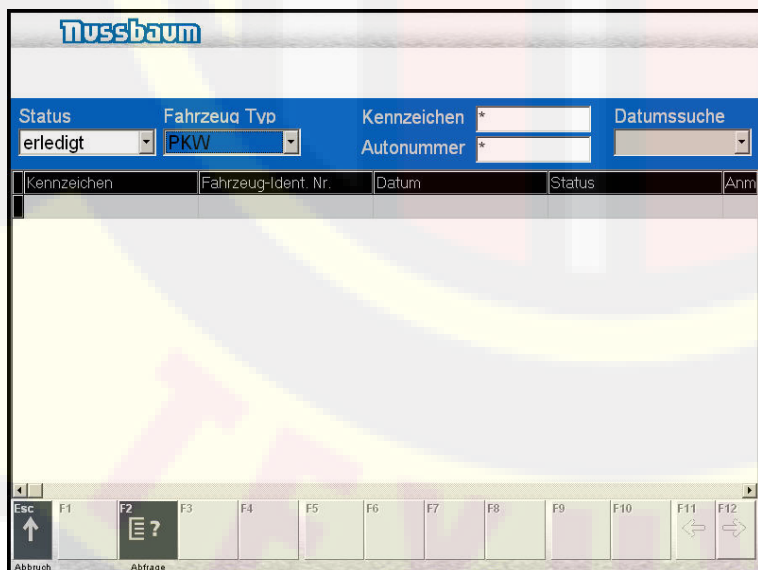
Nussbaum

Status
erledigt
Fahrzeug Typ
PKW
Kennzeichen *
Autonummer *
Datumssuche

| Kennzeichen | Fahrzeug-Ident. Nr. | Datum | Status | Anm |
|---|---|---|---|---|

Esc
Abbruch
F1
F2
Abfrage
F3
F4
F5
F6
F7
F8
F9
F10
F11
F12